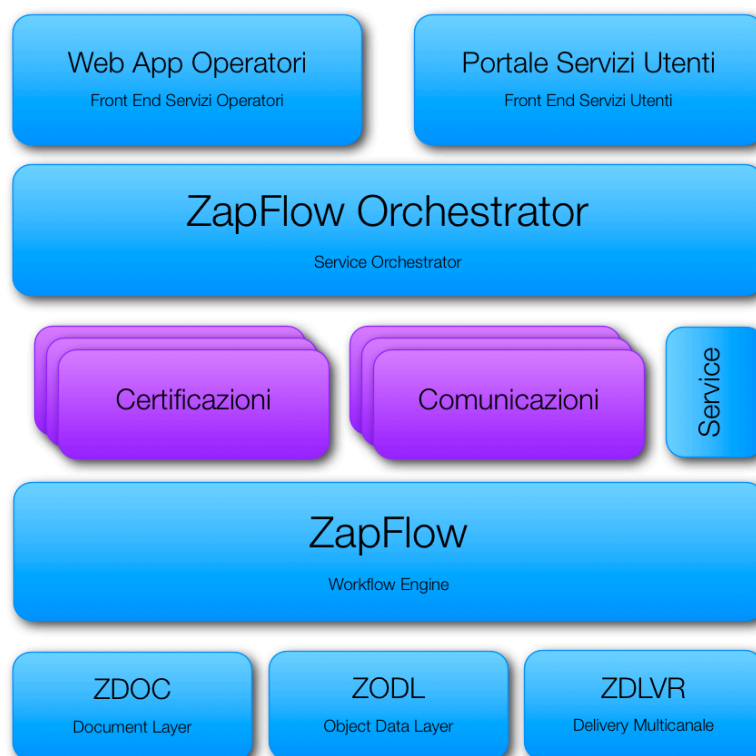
Web App Operatori
Front End Servizi Operatori

Portale Servizi Utenti
Front End Servizi Utenti

ZapFlow Orchestrator
Service Orchestrator

Certificazioni

Comunicazioni

Service

ZapFlow
Workflow Engine

ZDOC
Document Layer

ZODL
Object Data Layer

ZDLVR
Delivery Multicanale